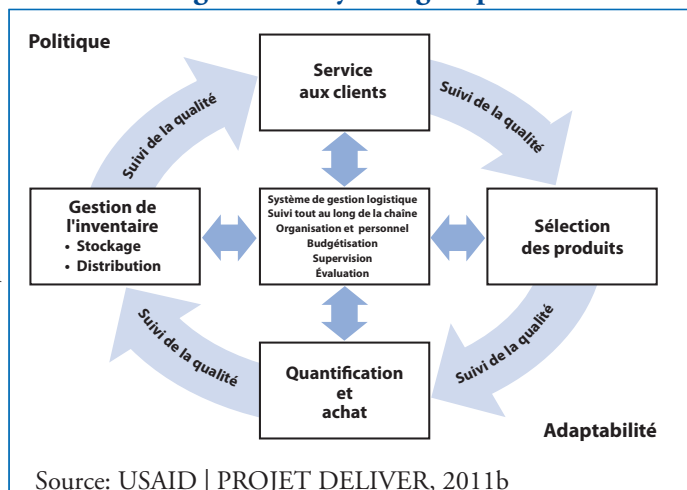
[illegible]

Politique

Service aux clients

Suivi de la qualité

Suivi de la qualité

Gestion de l'inventaire
• Stockage
• Distribution

Système de gestion logistique
Suivi tout au long de la chaîne
Organisation et personnel
Budgétisation
Supervision
Évaluation

Sélection des produits

Suivi de la qualité

Suivi de la qualité

Quantification et achat

Adaptabilité

Source: USAID | PROJET DELIVER, 2011b